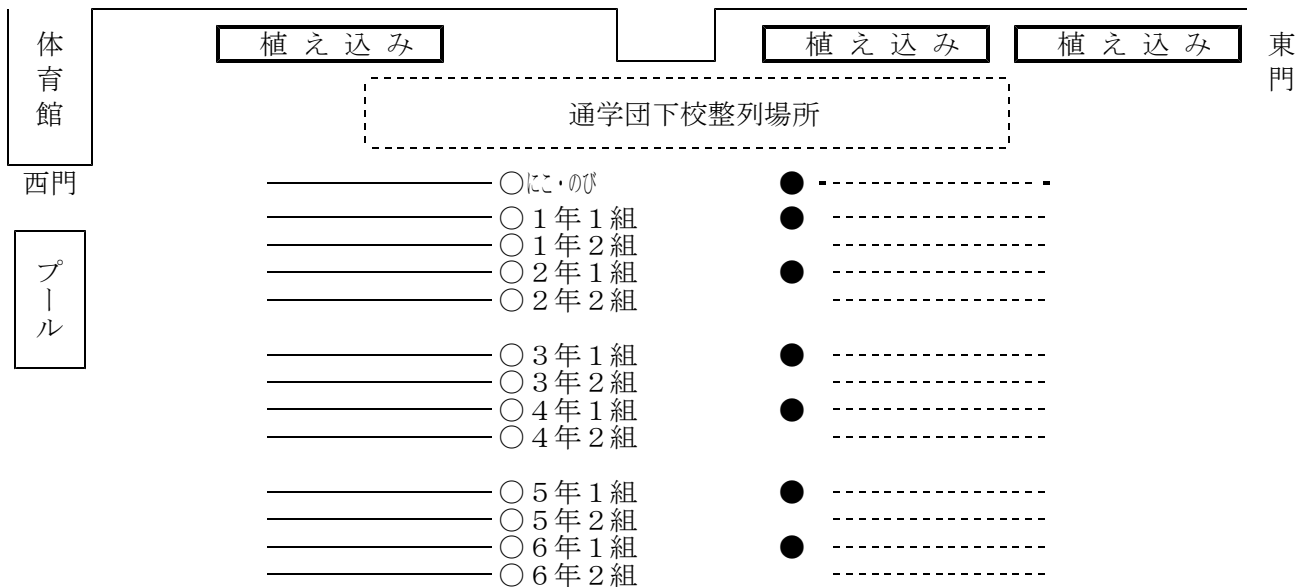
体育館

植え込み

植え込み

植え込み

東門

通学団下校整列場所

西門

プール

○にこ・のび ●
○1年1組 ●
○1年2組
○2年1組 ●
○2年2組

○3年1組 ●
○3年2組
○4年1組 ●
○4年2組

○5年1組 ●
○5年2組
○6年1組 ●
○6年2組